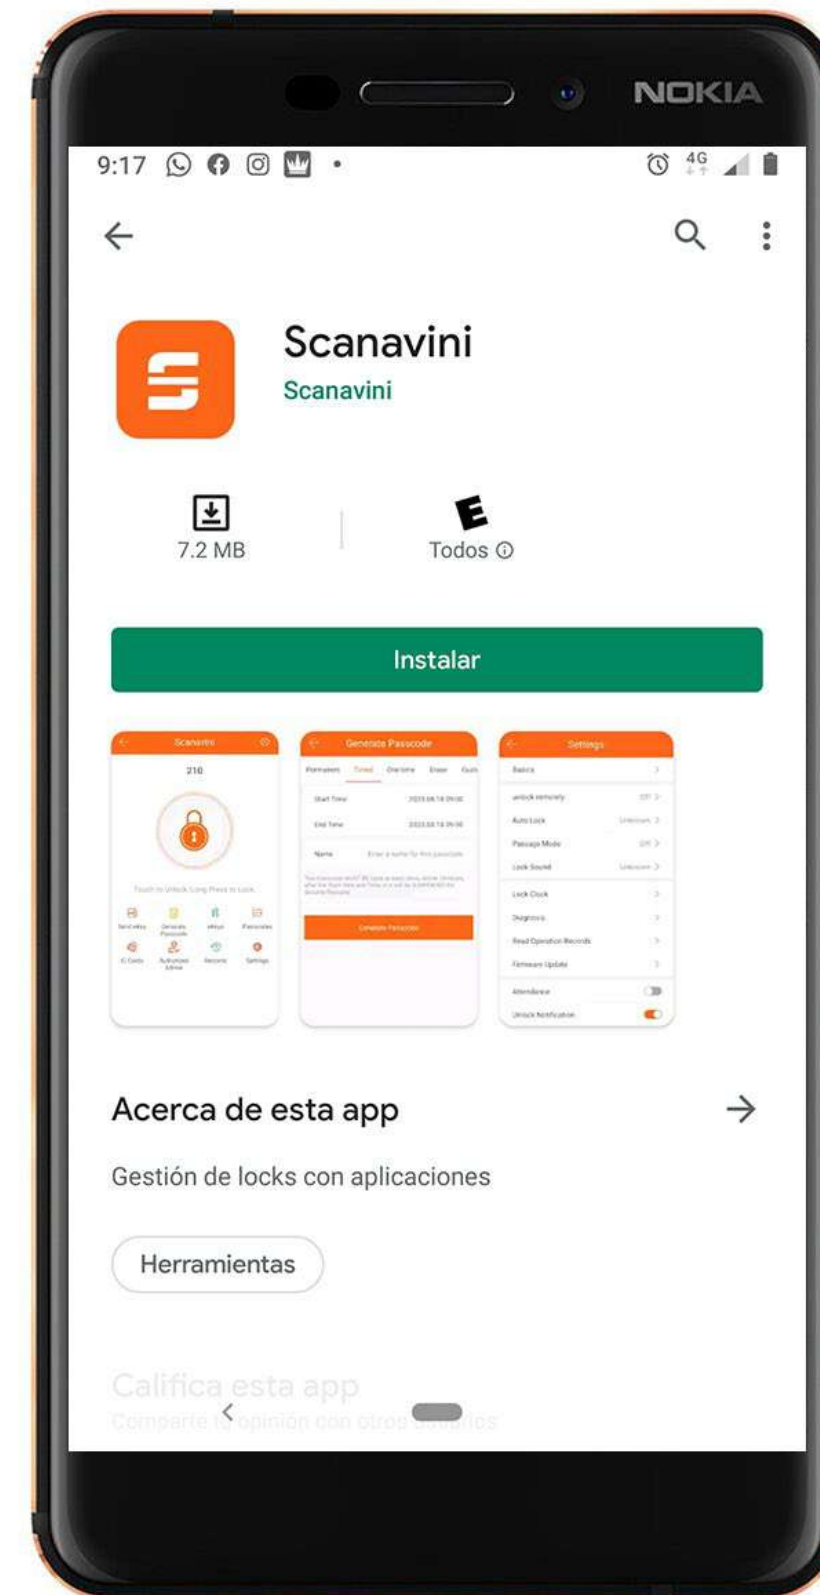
NOKIA

9:17

4G

Scanavini
Scanavini

7.2 MB

E
Todos ⓘ

Instalar

Scanavini
Generate Passcode
Settings

Acerca de esta app

Gestión de locks con aplicaciones

Herramientas

Califica esta app
Comparte tu opinión con otros usuarios